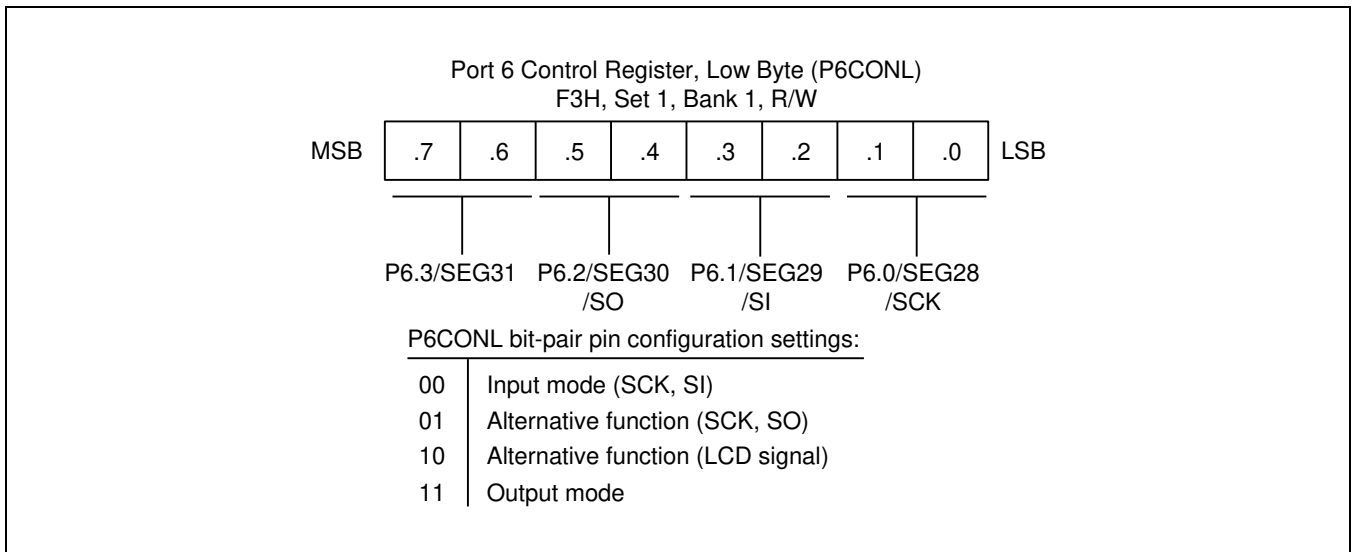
Port 6 Control Register, Low Byte (P6CONL)
F3H, Set 1, Bank 1, R/W

| MSB | .7 | .6 | .5 | .4 | .3 | .2 | .1 | .0 | LSB |
|---|---|---|---|---|---|---|---|---|---|

P6.3/SEG31 P6.2/SEG30 /SO P6.1/SEG29 /SI P6.0/SEG28 /SCK

P6CONL bit-pair pin configuration settings:

| | |
|---|---|
| 00 | Input mode (SCK, SI) |
| 01 | Alternative function (SCK, SO) |
| 10 | Alternative function (LCD signal) |
| 11 | Output mode |